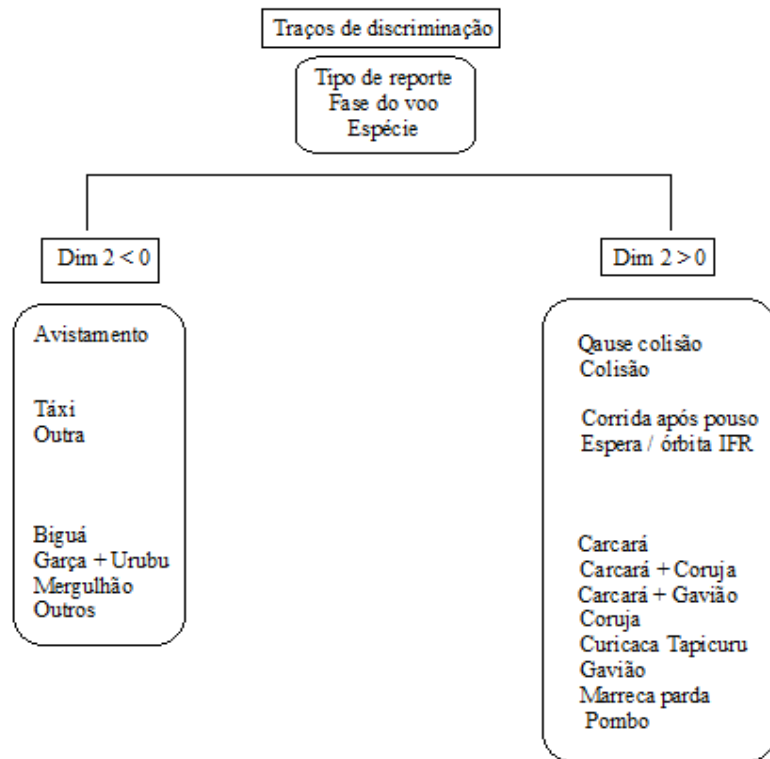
Traços de discriminação

Tipo de reporte
Fase do voo
Espécie

Dim 2 < 0

Avistamento

Táxi
Outra

Biguá
Garça + Urubu
Mergulhão
Outros

Dim 2 > 0

Qause colisão
Colisão

Corrida após pouso
Espera / órbita IFR

Carcará
Carcará + Coruja
Carcará + Gavião
Coruja
Curicaca Tapicuru
Gavião
Marreca parda
Pombo